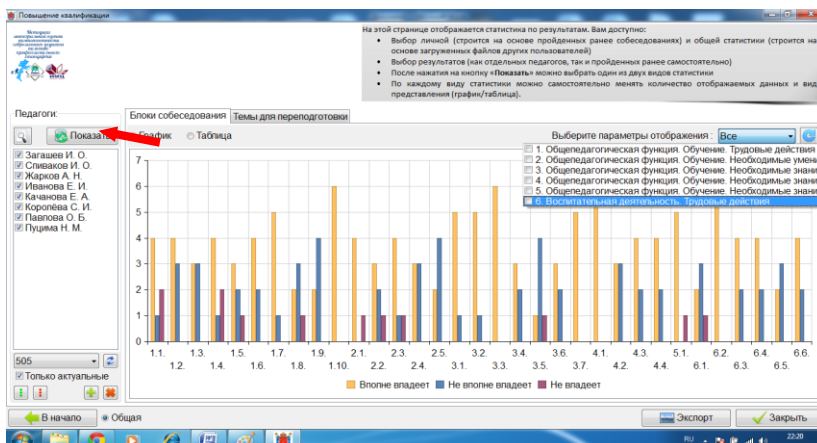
Повышение квалификации

На этой странице отображается статистика по результатам. Вам доступно:
• Выбор личной (строится на основе пройденных ранее собеседований) и общей статистики (строится на основе загруженных файлов других пользователей)
• Выбор результатов (как отдельных педагогов, так и пройденных ранее самостоятельно)
• После нажатия на кнопку «Показать» можно выбрать один из двух видов статистики
• По каждому виду статистики можно самостоятельно менять количество отображаемых данных и вид представления (график/таблица).

Педагоги:

Показать

Загашев И. О.
Сливаков И. О.
Жарков А. Н.
Иванова Е. И.
Качанова Е. А.
Королёва С. И.
Павлова О. Б.
Пуцима Н. М.

505

Только актуальные

Блоки собеседования | Темы для переподготовки

График Таблица

Выберите параметры отображения : Все

1. Общепедагогическая функция. Обучение. Трудовые действия
2. Общепедагогическая функция. Обучение. Необходимые умени
3. Общепедагогическая функция. Обучение. Необходимые знани
4. Общепедагогическая функция. Обучение. Необходимые знани
5. Общепедагогическая функция. Обучение. Необходимые знани
6. Воспитательная деятельность. Трудовые действия

7
6
5
4
3
2
1
0

1.1. 1.2. 1.3. 1.4. 1.5. 1.6. 1.7. 1.8. 1.9. 1.10. 2.1. 2.2. 2.3. 2.4. 2.5. 3.1. 3.2. 3.3. 3.4. 3.5. 3.6. 3.7. 4.1. 4.2. 4.3. 4.4. 5.1. 6.1. 6.2. 6.3. 6.4. 6.5. 6.6.

Вполне владеет Не вполне владеет Не владеет

В начало Общая Экспорт Закрыть

RU 22:20